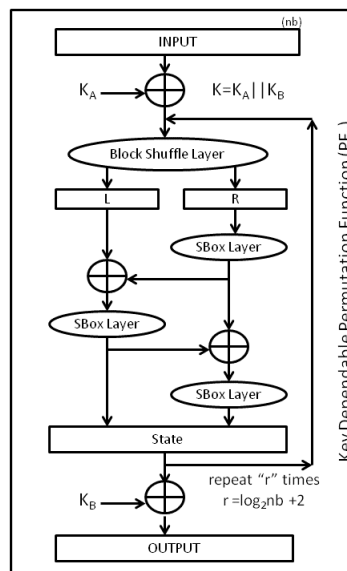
(nb)

INPUT

$K_A$

$K=K_A || K_B$

Block Shuffle Layer

L

R

SBox Layer

SBox Layer

SBox Layer

State

repeat "r" times

$r = \log_2 nb + 2$

Key Dependable Permutation Function (PF_)

$K_B$

OUTPUT